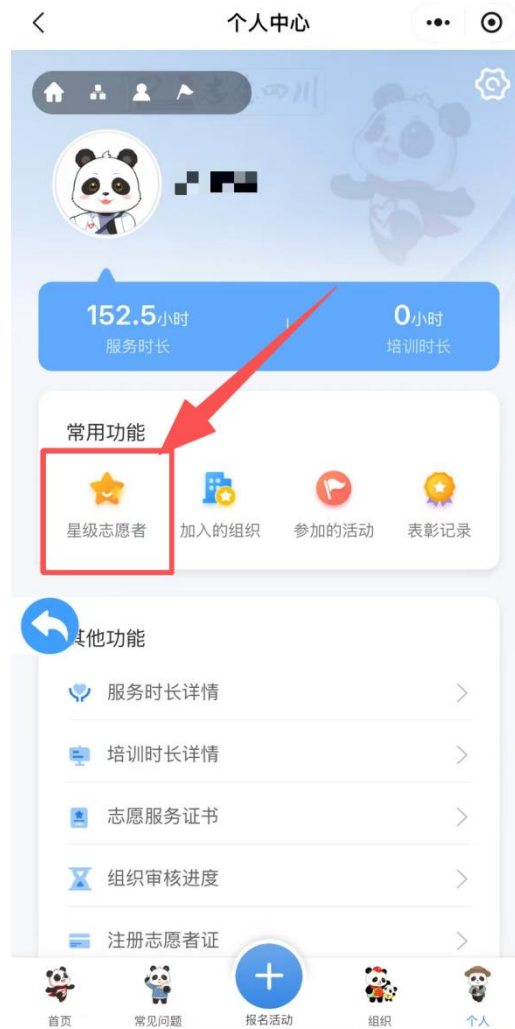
个人中心

四川

152.5小时
服务时长

0小时
培训时长

常用功能

星级志愿者
加入的组织
参加的活动
表彰记录

其他功能

服务时长详情
培训时长详情
志愿服务证书
组织审核进度
注册志愿者证

首页
常见问题
报名活动
组织
个人